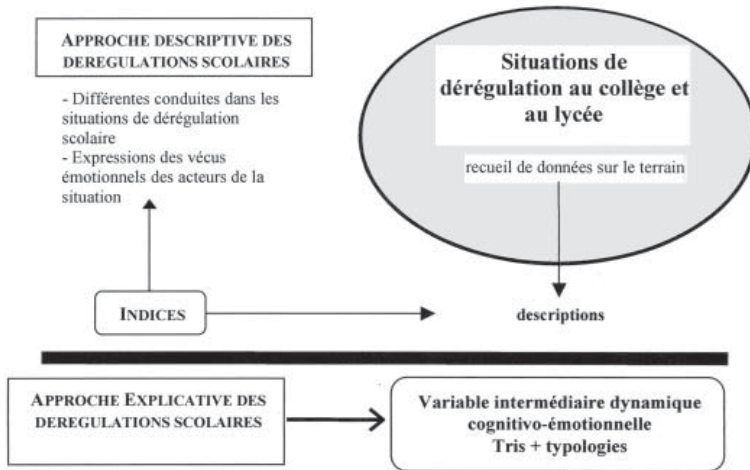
APPROCHE DESCRIPTIVE DES DEREGULATIONS SCOLAIRES

- Différentes conduites dans les situations de dérégulation scolaire
- Expressions des vécus émotionnels des acteurs de la situation

Situations de dérégulation au collège et au lycée

recueil de données sur le terrain

INDICES

descriptions

APPROCHE EXPLICATIVE DES DEREGULATIONS SCOLAIRES

Variable intermédiaire dynamique cognitivo-émotionnelle
Tris + typologies